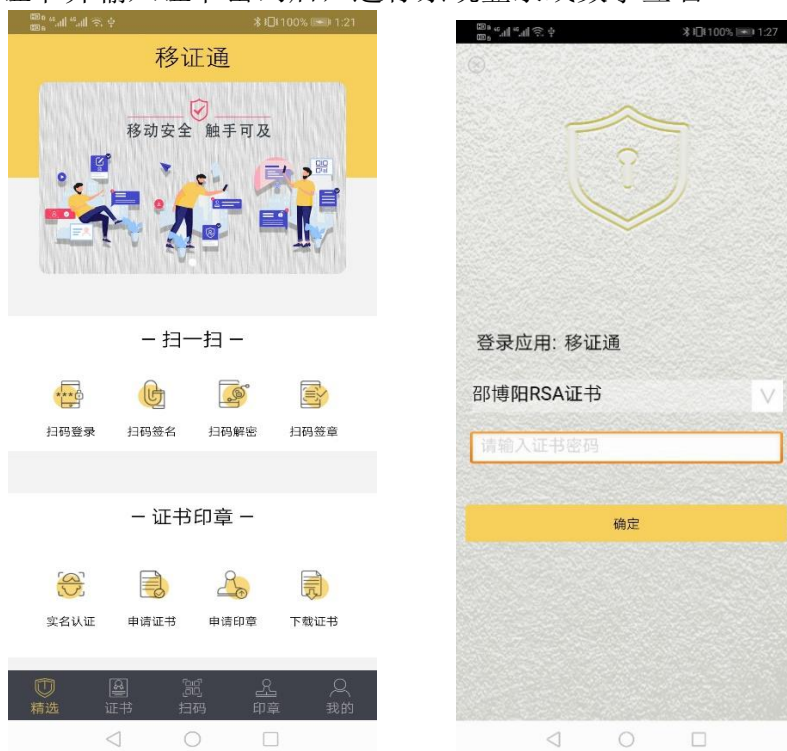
100% 1:21

移证通

移动安全 触手可及

– 扫一扫 –

扫码登录 扫码签名 扫码解密 扫码签章

– 证书印章 –

实名认证 申请证书 申请印章 下载证书

精选 证书 扫码 印章 我的

100% 1:27

登录应用: 移证通

邵博阳RSA证书

请输入证书密码

确定